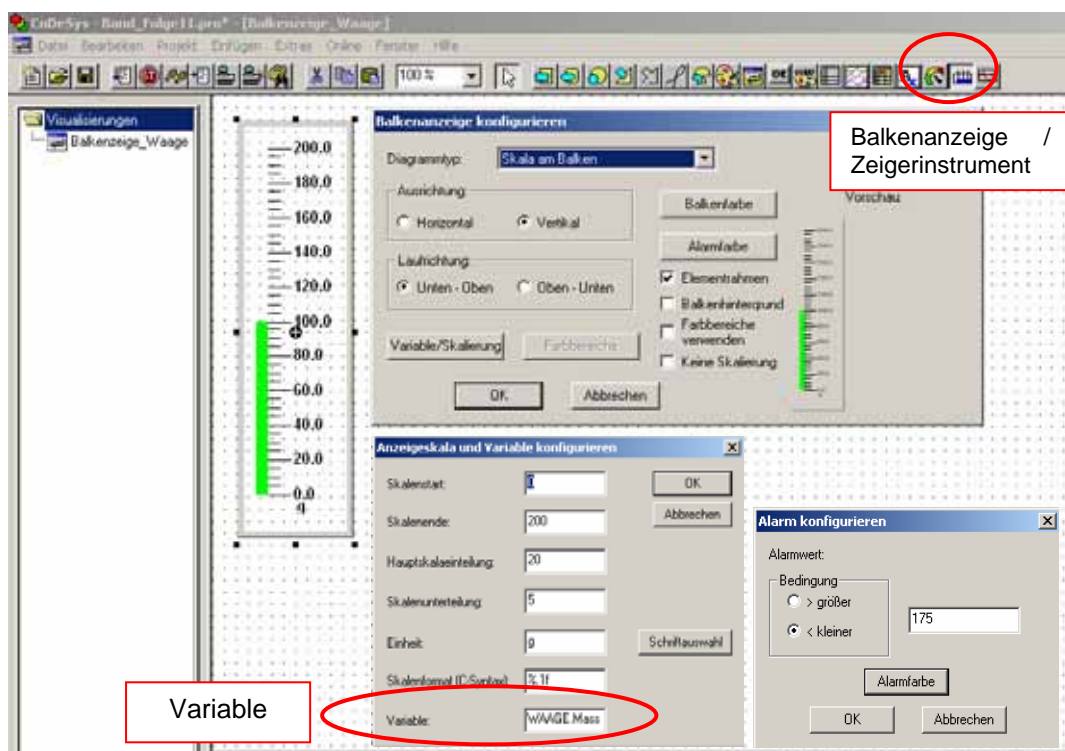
CoDeSys - Band_Folge11.pro* - [Balkenanzeige_Waage]

Datei Bearbeiten Projekt Einfügen Extras Online Fenster Hilfe

100 %

Visualisierungen
Balkenanzeige_Waage

200.0
180.0
160.0
140.0
120.0
100.0
80.0
60.0
40.0
20.0
0.0

Balkenanzeige konfigurieren

Diagrammtyp: Skala am Balken

Ausrichtung
Horizontal
Vertikal

Laufrichtung
Unten - Oben
Oben - Unten

Balkenfarbe
Alarmfarbe
Elementrahmen
Balkenhintergrund
Farbbereiche verwenden
Keine Skalierung

Vorschau

Variable/Skalierung
Farbbereiche

OK
Abbrechen

Balkenanzeige / Zeigerinstrument

Anzeigeskala und Variable konfigurieren

Skalenstart: 0
Skalenende: 200
Hauptskalaeinteilung: 20
Skalenunterteilung: 5
Einheit: g
Skalenformat (C-Syntax): %.1f
Variable: WAAGE.Mass

OK
Abbrechen
Schriftauswahl

Alarm konfigurieren

Alarmwert:
Bedingung
> größer
< kleiner
175

Alarmfarbe
OK
Abbrechen

Variable